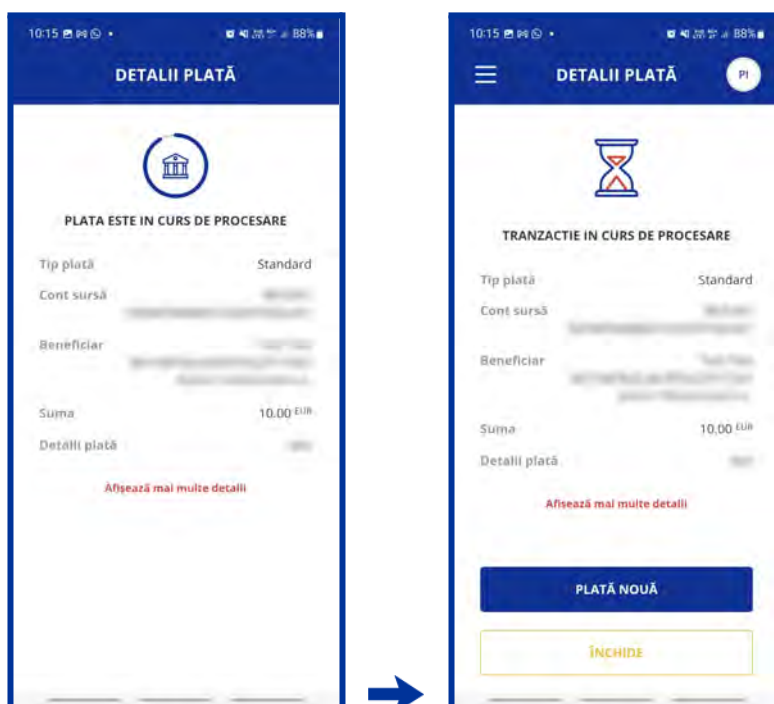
10:15 88%

DETALII PLATĂ

PLATA ESTE IN CURS DE PROCESARE

Tip plată Standard

Cont sursă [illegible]

Beneficiar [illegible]

Suma 10.00 EUR

Detalii plată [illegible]

Afișează mai multe detalii

10:15 88%

DETALII PLATĂ

PI

TRANZACTIE IN CURS DE PROCESARE

Tip plată Standard

Cont sursă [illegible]

Beneficiar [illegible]

Suma 10.00 EUR

Detalii plată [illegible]

Afișează mai multe detalii

PLATĂ NOUĂ

ÎNCHIDE